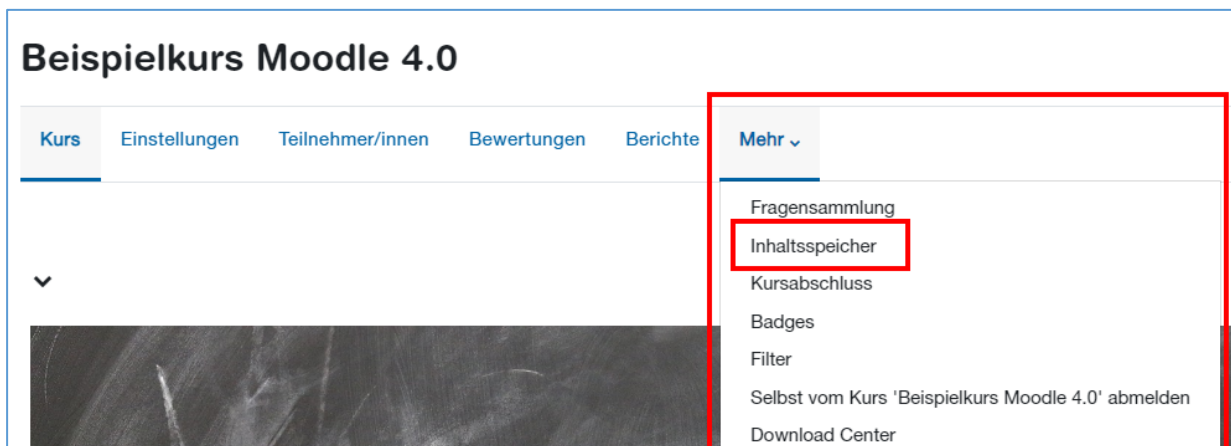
Beispielkurs Moodle 4.0

Kurs Einstellungen Teilnehmer/innen Bewertungen Berichte Mehr

Fragensammlung
Inhaltsspeicher
Kursabschluss
Badges
Filter
Selbst vom Kurs 'Beispielkurs Moodle 4.0' abmelden
Download Center